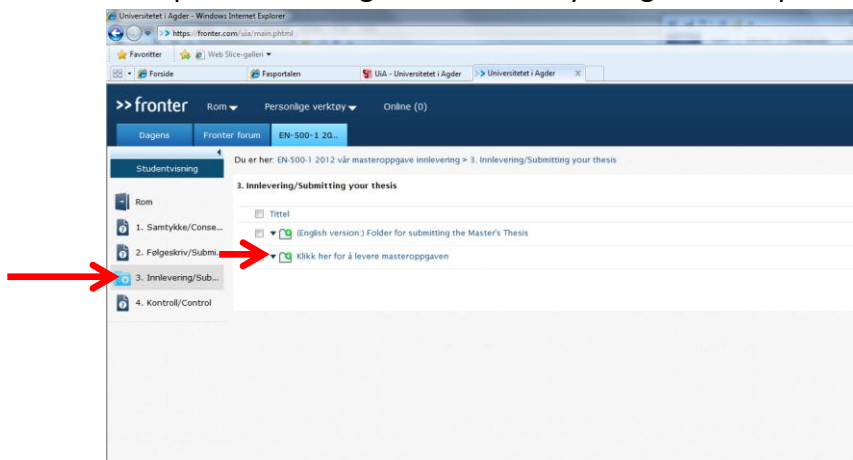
Universitetet i Agder - Windows Internet Explorer

https://fronter.com/uia/main.phtml

Favoritter

Web Slice-galleri

Forside

Fasportalen

UiA - Universitetet i Agder

Universitetet i Agder

>>fronter

Rom

Personlige verktøy

Online (0)

Dagens

Fronter forum

EN-500-1 20..

Studentvisning

Rom

1. Samtykke/Conse...

2. Følgeskriv/Submi...

3. Innlevering/Sub...

4. Kontroll/Control

Du er her: EN-500-1 2012 vår masteroppgave innlevering > 3. Innlevering/Submitting your thesis

3. Innlevering/Submitting your thesis

Tittel

(English version:) Folder for submitting the Master's Thesis

Klikk her for å levere masteroppgaven